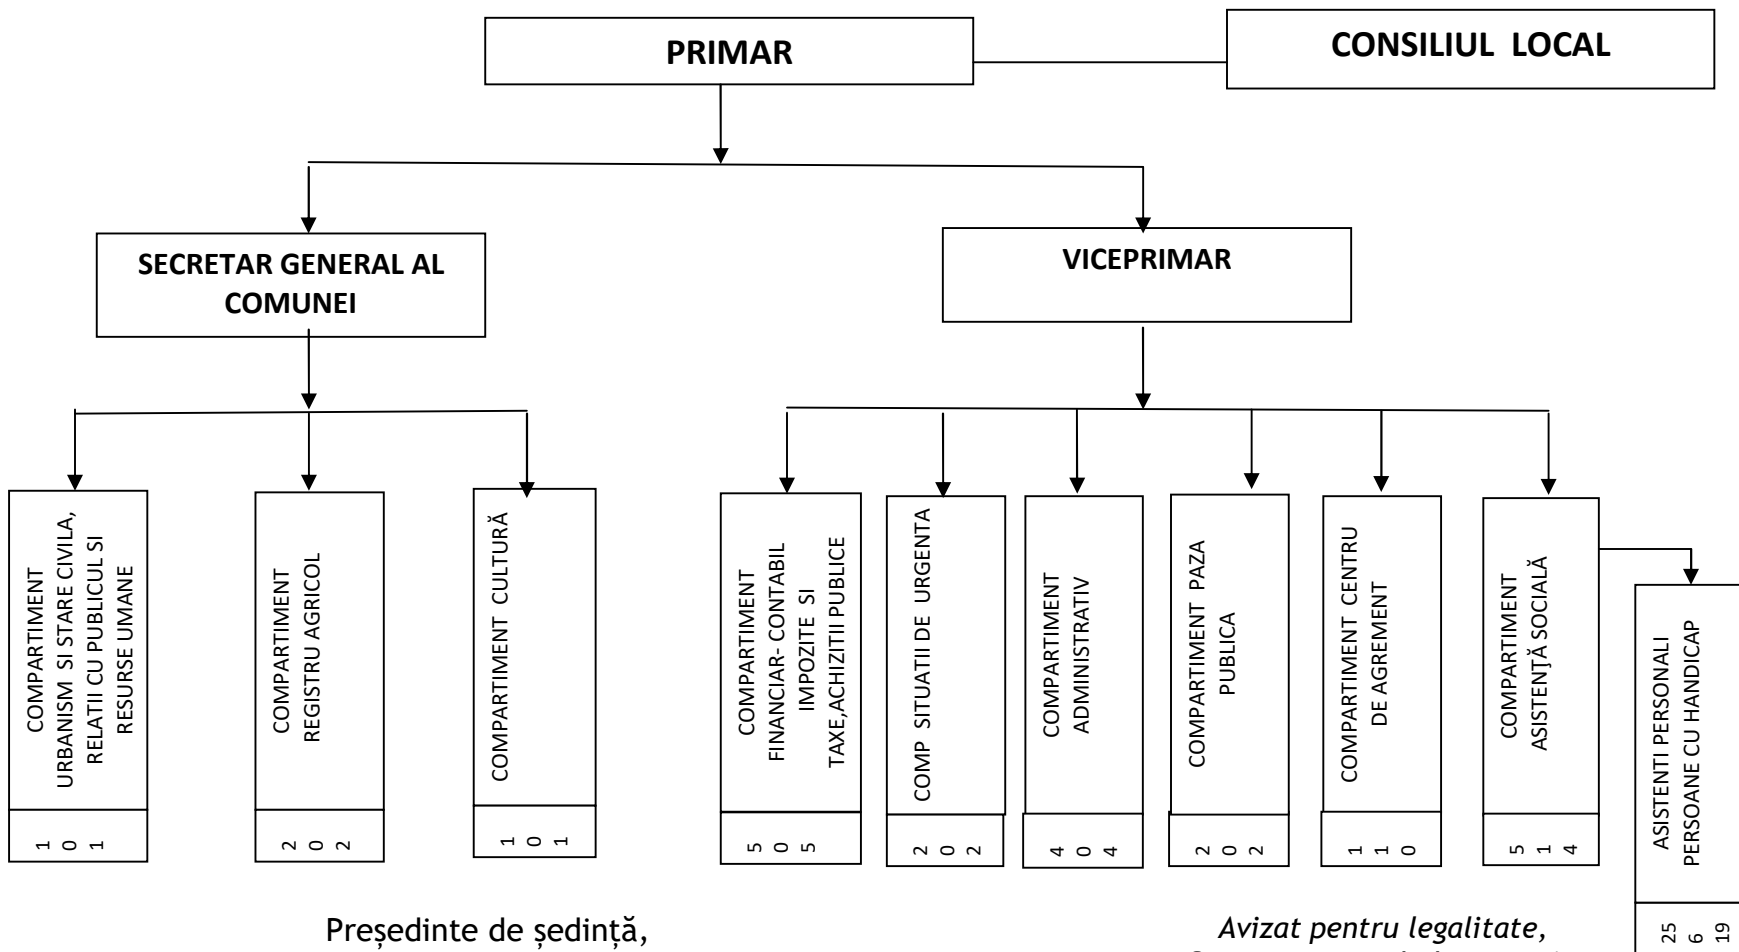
PRIMAR

CONSILIUL LOCAL

SECRETAR GENERAL AL COMUNEI

VICEPRIMAR

COMPARTIMENT URBANISM SI STARE CIVILA, RELATII CU PUBLICUL SI RESURSE UMANE

1 0 1

COMPARTIMENT REGISTRU AGRICOL

2 0 2

COMPARTIMENT CULTURĂ

1 0 1

COMPARTIMENT FINANCIAR- CONTABIL IMPOZITE SI TAXE,ACHIZITII PUBLICE

5 0 5

COMP SITUATII DE URGENTA

2 0 2

COMPARTIMENT ADMINISTRATIV

4 0 4

COMPARTIMENT PAZA PUBLICA

2 0 2

COMPARTIMENT CENTRU DE AGREMENT

1 1 0

COMPARTIMENT ASISTENŢĂ SOCIALĂ

5 1 4

ASISTENTI PERSONALI PERSOANE CU HANDICAP

25 6 19

Președinte de ședință,

Avizat pentru legalitate,
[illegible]